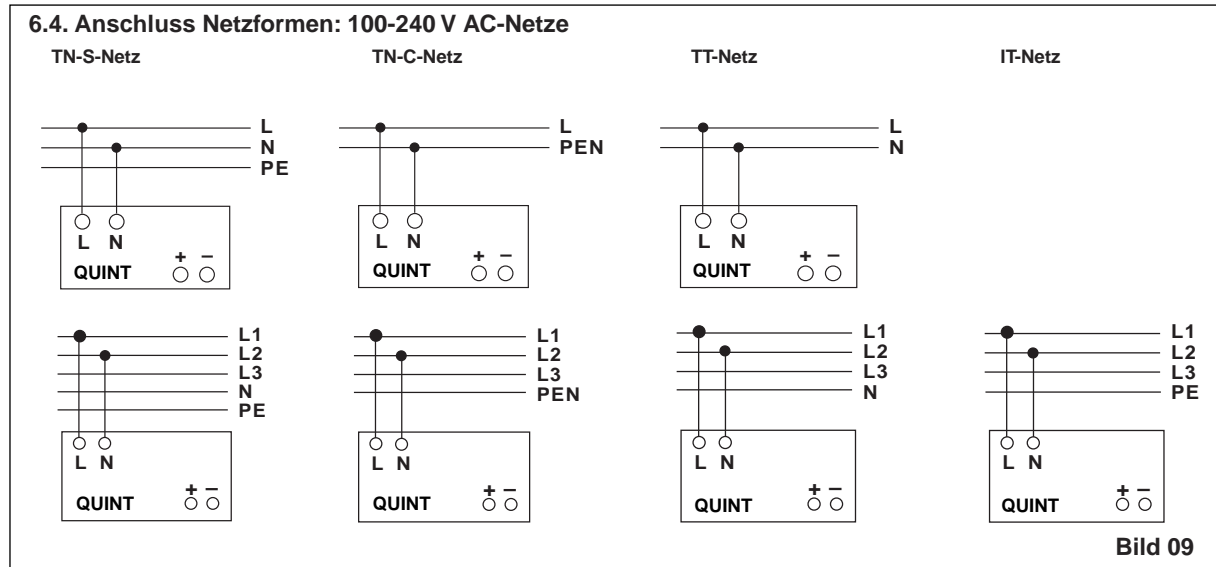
6.4. Anschluss Netzformen: 100-240 V AC-Netze

TN-S-Netz

L
N
PE

L N
QUINT + –

L1
L2
L3
N
PE

L N
QUINT + –

TN-C-Netz

L
PEN

L N
QUINT + –

L1
L2
L3
PEN

L N
QUINT + –

TT-Netz

L
N

L N
QUINT + –

L1
L2
L3
N

L N
QUINT + –

IT-Netz

L1
L2
L3
PE

L N
QUINT + –

Bild 09